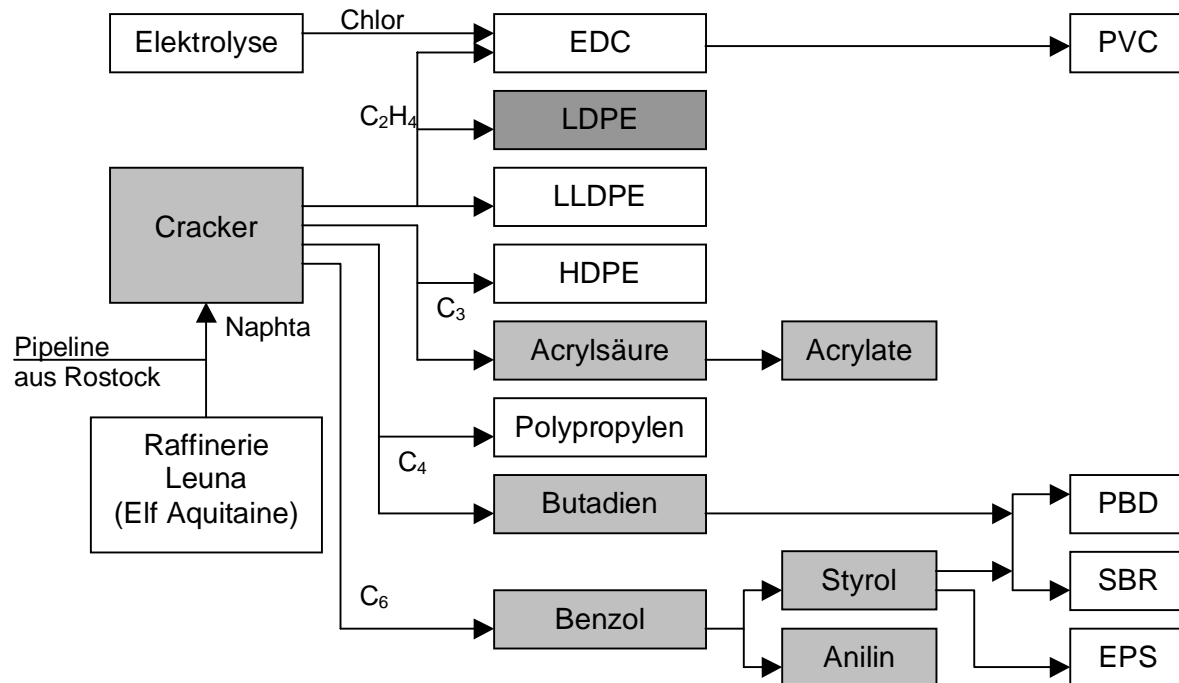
Elektrolyse
Chlor
EDC
PVC
$C_2H_4$
LDPE
Cracker
LLDPE
HDPE
$C_3$
Naphta
Pipeline
aus Rostock
Acrylsäure
Acrylate
Raffinerie
Leuna
(Elf Aquitaine)
Polypropylen
$C_4$
Butadien
PBD
$C_6$
Styrol
SBR
Benzol
Anilin
EPS